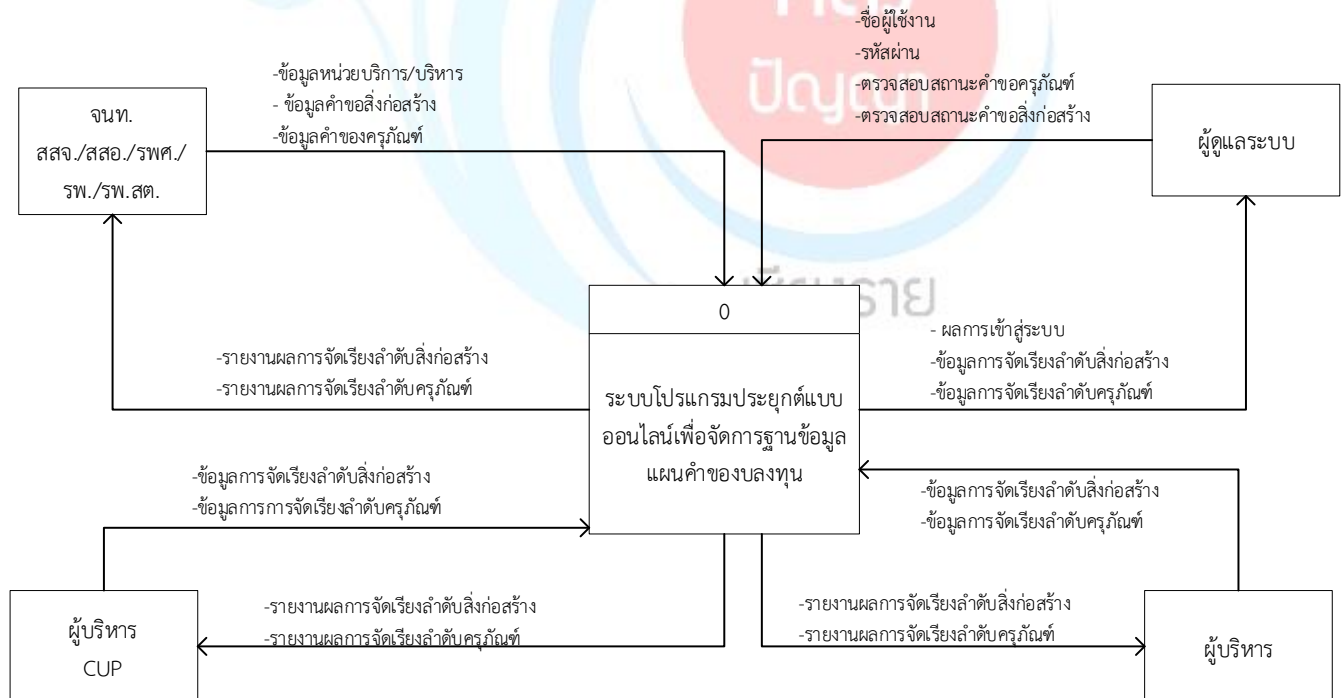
-ชื่อผู้ใช้งาน
-รหัสผ่าน
-ตรวจสอบสถานะคำขอครุภัณฑ์
-ตรวจสอบสถานะคำขอสิ่งก่อสร้าง

-ข้อมูลหน่วยบริการ/บริหาร
- ข้อมูลคำขอสิ่งก่อสร้าง
-ข้อมูลคำของครุภัณฑ์

จนท.
สสจ./สสอ./รพศ./
รพ./รพ.สต.

ผู้ดูแลระบบ

0

ระบบโปรแกรมประยุกต์แบบออนไลน์เพื่อจัดการฐานข้อมูลแผนคำของบลงทุน

-รายงานผลการจัดเรียงลำดับสิ่งก่อสร้าง
-รายงานผลการจัดเรียงลำดับครุภัณฑ์

- ผลการเข้าสู่ระบบ
-ข้อมูลการจัดเรียงลำดับสิ่งก่อสร้าง
-ข้อมูลการจัดเรียงลำดับครุภัณฑ์

-ข้อมูลการจัดเรียงลำดับสิ่งก่อสร้าง
-ข้อมูลการการจัดเรียงลำดับครุภัณฑ์

-ข้อมูลการจัดเรียงลำดับสิ่งก่อสร้าง
-ข้อมูลการจัดเรียงลำดับครุภัณฑ์

-รายงานผลการจัดเรียงลำดับสิ่งก่อสร้าง
-รายงานผลการจัดเรียงลำดับครุภัณฑ์

-รายงานผลการจัดเรียงลำดับสิ่งก่อสร้าง
-รายงานผลการจัดเรียงลำดับครุภัณฑ์

ผู้บริหาร
CUP

ผู้บริหาร